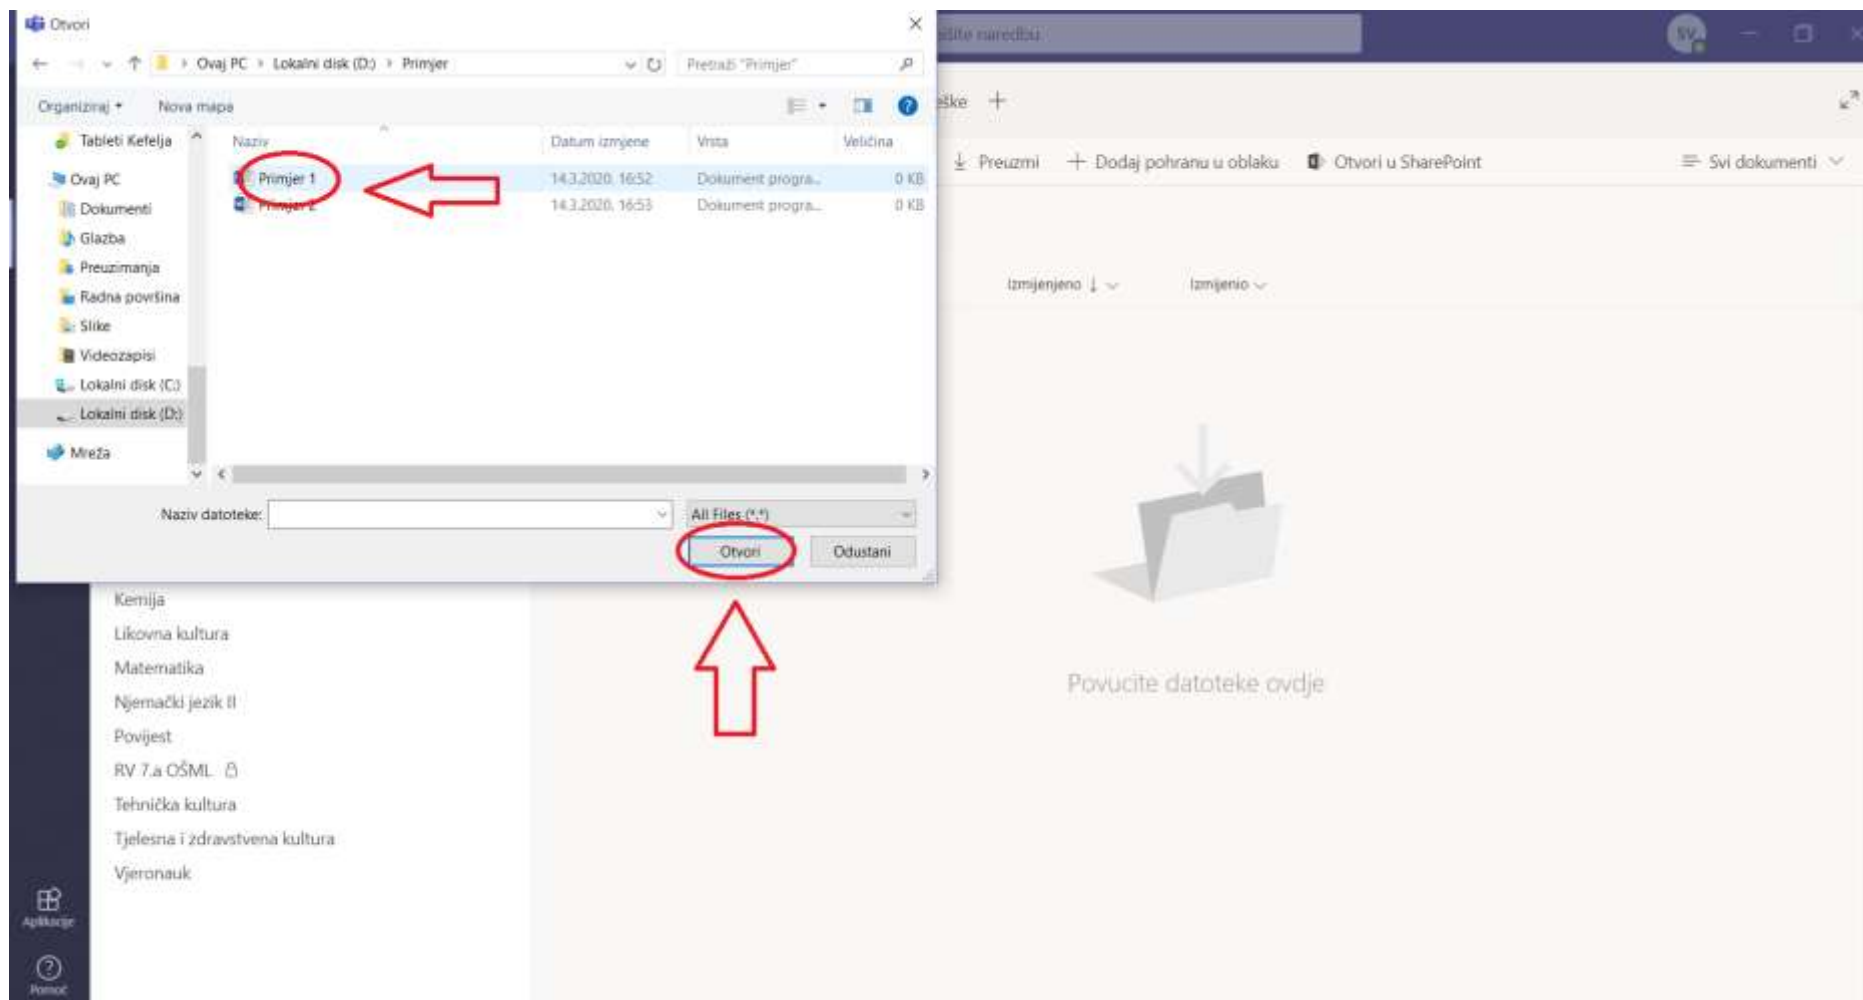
Otvori

Ovaj PC › Lokalni disk (D:) › Primjer

Pretraži "Primjer"

Organiziraj ▾ Nova mapa

Tableti Kefelja
Ovaj PC
Dokumenti
Glazba
Preuzimanja
Radna površina
Slike
Videozapisi
Lokalni disk (C:)
Lokalni disk (D:)
Mreža

| Naziv | Datum izmjene | Vrsta | Veličina |
|---|---|---|---|
| Primjer 1 | 14.3.2020. 16:52 | Dokument progra... | 0 KB |
| Primjer 2 | 14.3.2020. 16:53 | Dokument progra... | 0 KB |

Naziv datoteke:
All Files (*.*)
Otvori Odustani

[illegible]šite naredbu

SV

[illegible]eške +

Preuzmi + Dodaj pohranu u oblaku Otvori u SharePoint ≡ Svi dokumenti

Izmijenjeno ↓ Izmijenio

Povucite datoteke ovdje

Kemija
Likovna kultura
Matematika
Njemački jezik II
Povijest
RV 7.a OŠML
Tehnička kultura
Tjelesna i zdravstvena kultura
Vjeronauk

Aplikacije
Pomoć